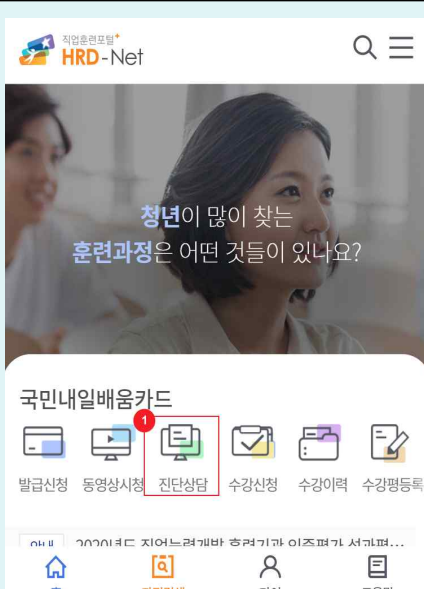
직업훈련포털
HRD-Net

청년이 많이 찾는
훈련과정은 어떤 것들이 있나요?

국민내일배움카드

1

발급신청 동영상시청 진단상담 수강신청 수강이력 수강평등록

안내 2020년도 직업능력개발 훈련기관 인증평가 선과평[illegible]

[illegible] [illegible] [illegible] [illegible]